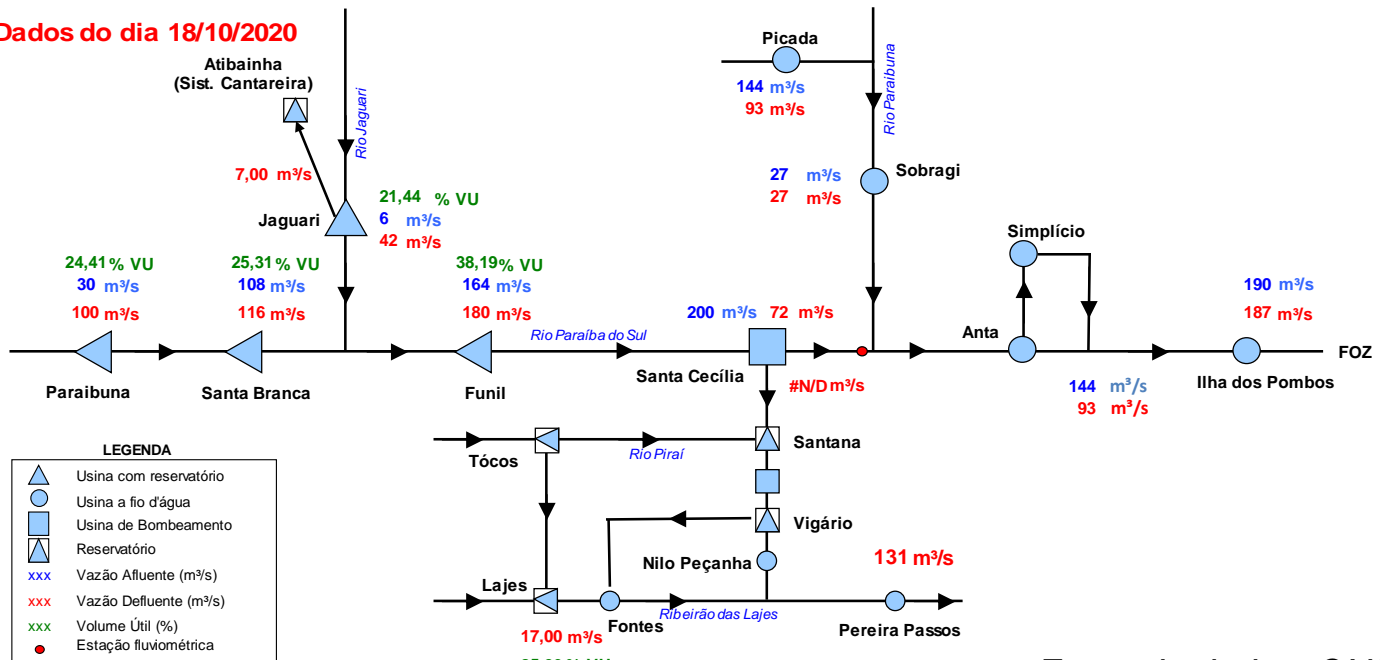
Dados do dia 18/10/2020

Atibainha (Sist. Cantareira)

Rio Jaguari

7,00 m³/s

Jaguari

21,44 % VU
6 m³/s
42 m³/s

Picada
144 m³/s
93 m³/s

Rio Paraibuna

27 m³/s
27 m³/s

Sobragi

Simplício

24,41 % VU
30 m³/s
100 m³/s

25,31 % VU
108 m³/s
116 m³/s

38,19 % VU
164 m³/s
180 m³/s

200 m³/s 72 m³/s

190 m³/s
187 m³/s

Rio Paraíba do Sul

Anta

FOZ

Paraibuna

Santa Branca

Funil

Santa Cecília

#N/D m³/s

144 m³/s
93 m³/s

Ilha dos Pombos

LEGENDA
Usina com reservatório
Usina a fio d'água
Usina de Bombeamento
Reservatório
xxx Vazão Afluente (m³/s)
xxx Vazão Defluente (m³/s)
xxx Volume Útil (%)
Estação fluviométrica

Tócos

Rio Piraí

Santana

Vigário

Nilo Peçanha

131 m³/s

Lajes

Fontes

Ribeirão das Lajes

Pereira Passos

17,00 m³/s

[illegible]